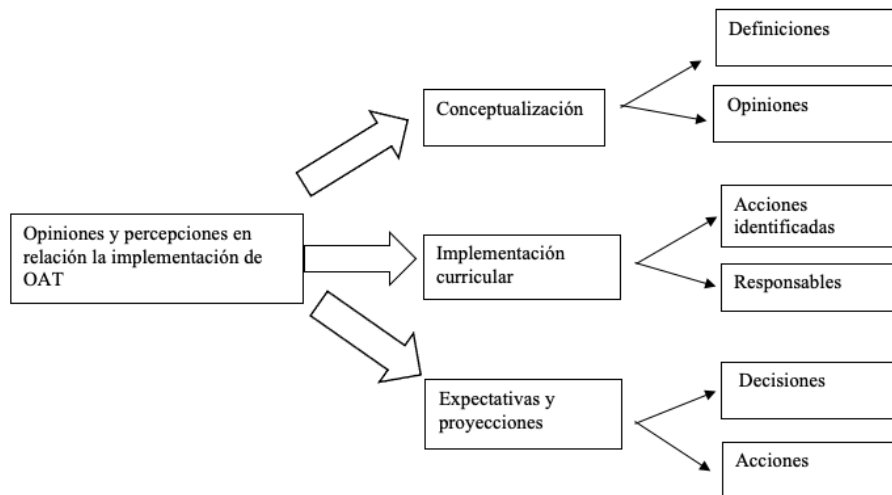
Opiniones y percepciones en relación la implementación de OAT

Conceptualización

Definiciones

Opiniones

Implementación curricular

Acciones identificadas

Responsables

Expectativas y proyecciones

Decisiones

Acciones